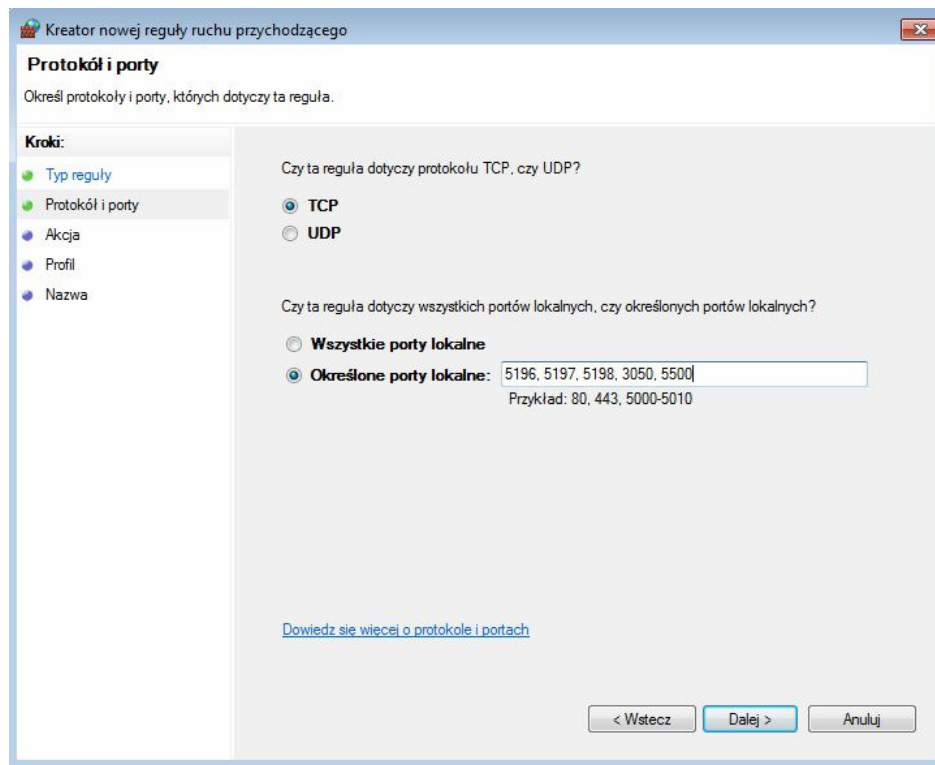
Kreator nowej reguły ruchu przychodzącego

Protokół i porty

Określ protokoły i porty, których dotyczy ta reguła.

Kroki:
Typ reguły
Protokół i porty
Akcja
Profil
Nazwa

Czy ta reguła dotyczy protokołu TCP, czy UDP?

TCP
UDP

Czy ta reguła dotyczy wszystkich portów lokalnych, czy określonych portów lokalnych?

Wszystkie porty lokalne
Określone porty lokalne: 5196, 5197, 5198, 3050, 5500
Przykład: 80, 443, 5000-5010

Dowiedz się więcej o protokole i portach

< Wstecz
Dalej >
Anuluj